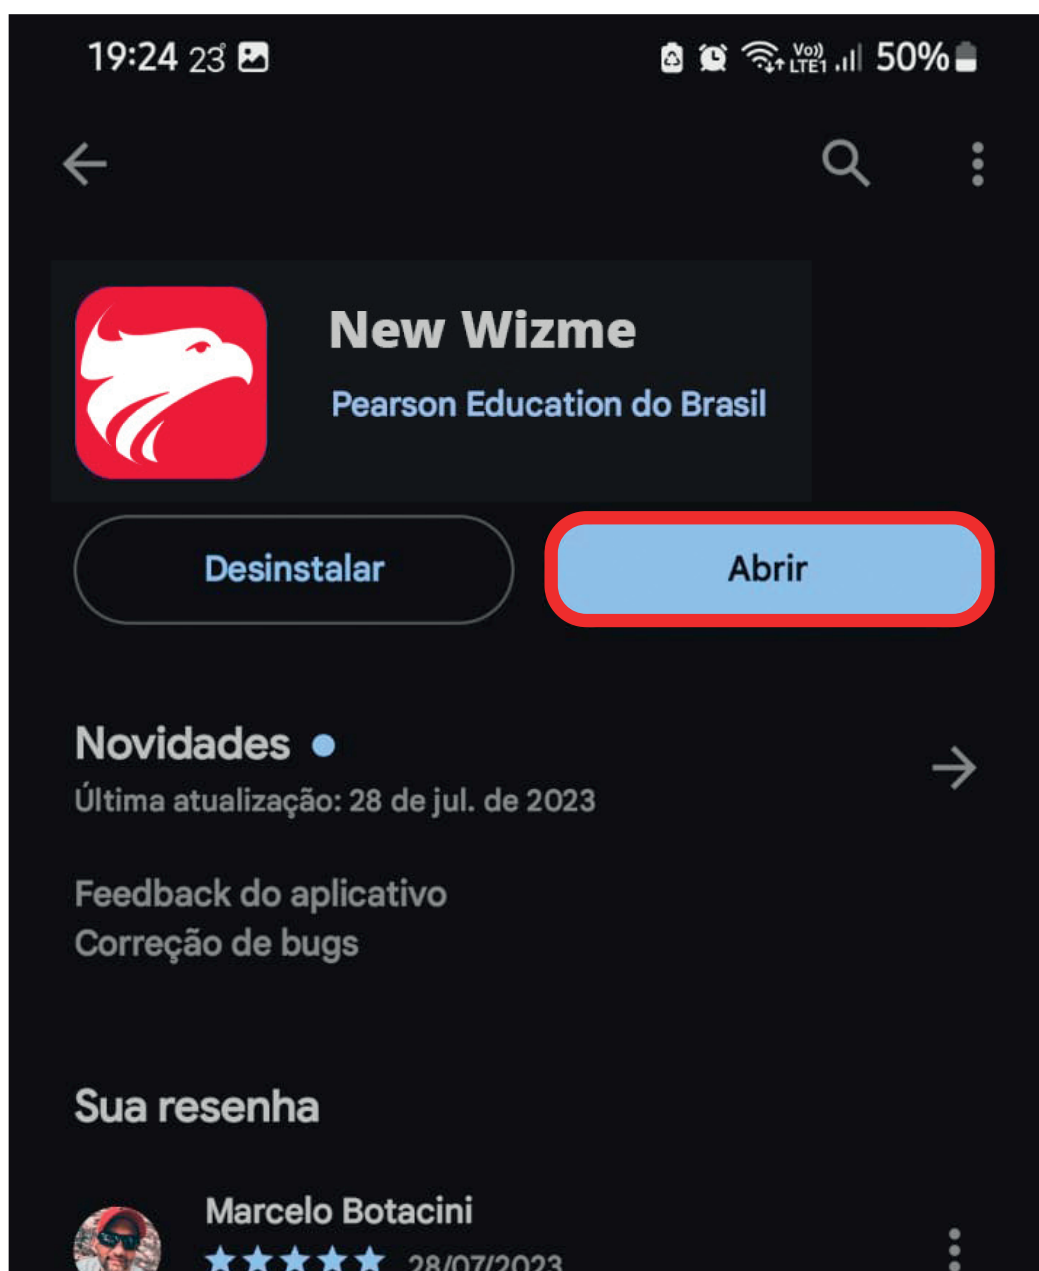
19:24 23

Vo) LTE1 50%

New Wizme

Pearson Education do Brasil

Desinstalar

Abrir

Novidades

Última atualização: 28 de jul. de 2023

Feedback do aplicativo
Correção de bugs

Sua resenha

Marcelo Botacini

28/07/2023